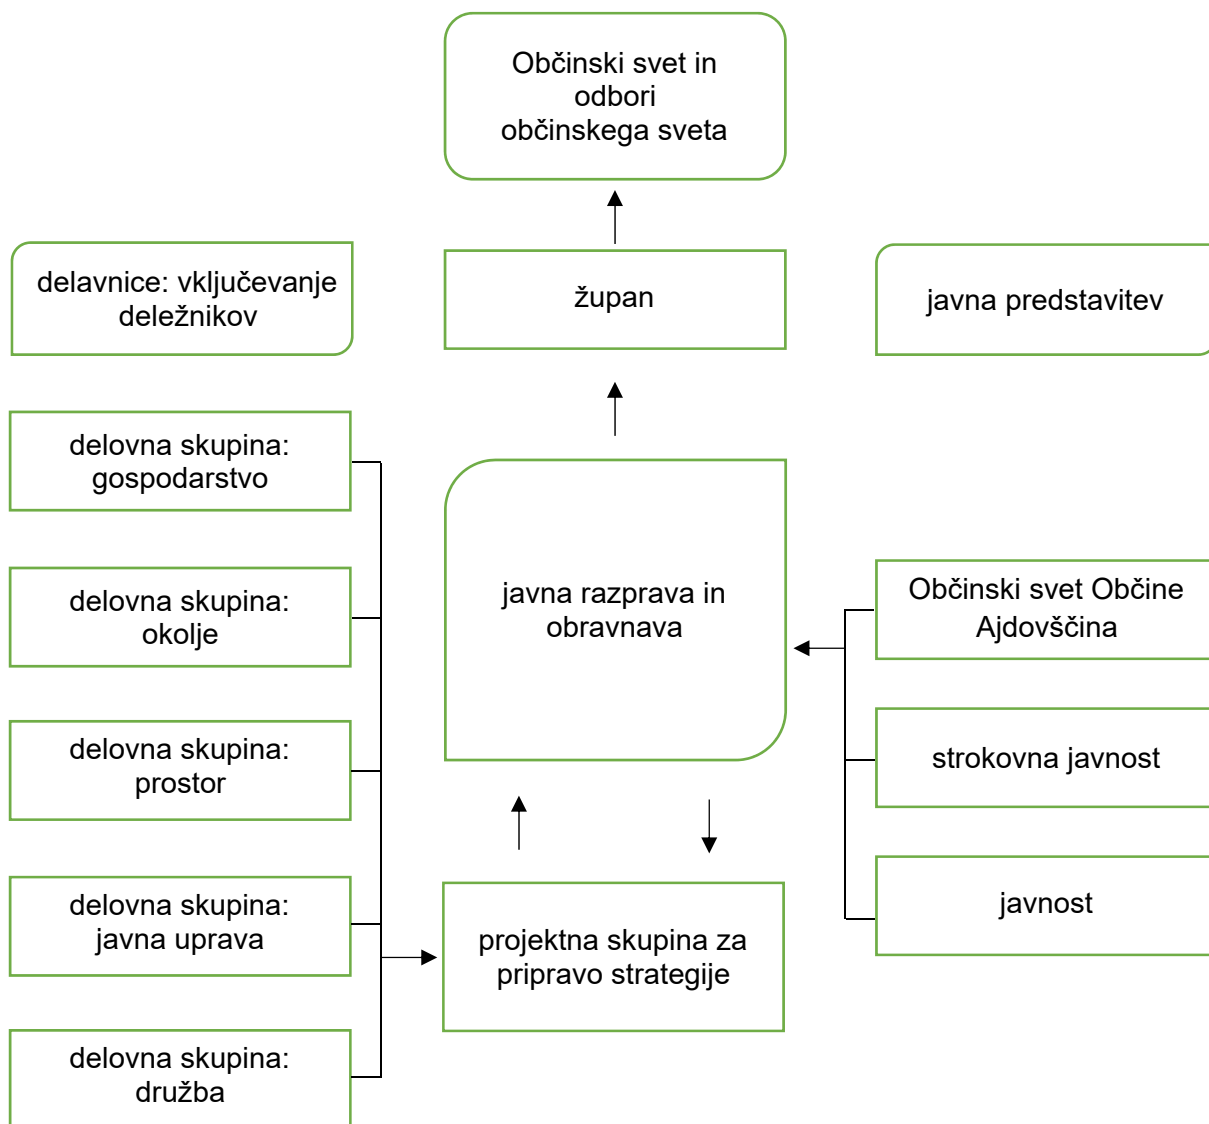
Občinski svet in odbori občinskega sveta

delavnice: vključevanje deležnikov

župan

javna predstavitev

delovna skupina: gospodarstvo

delovna skupina: okolje

delovna skupina: prostor

delovna skupina: javna uprava

delovna skupina: družba

javna razprava in obravnava

Občinski svet Občine Ajdovščina

strokovna javnost

javnost

projektna skupina za pripravo strategije